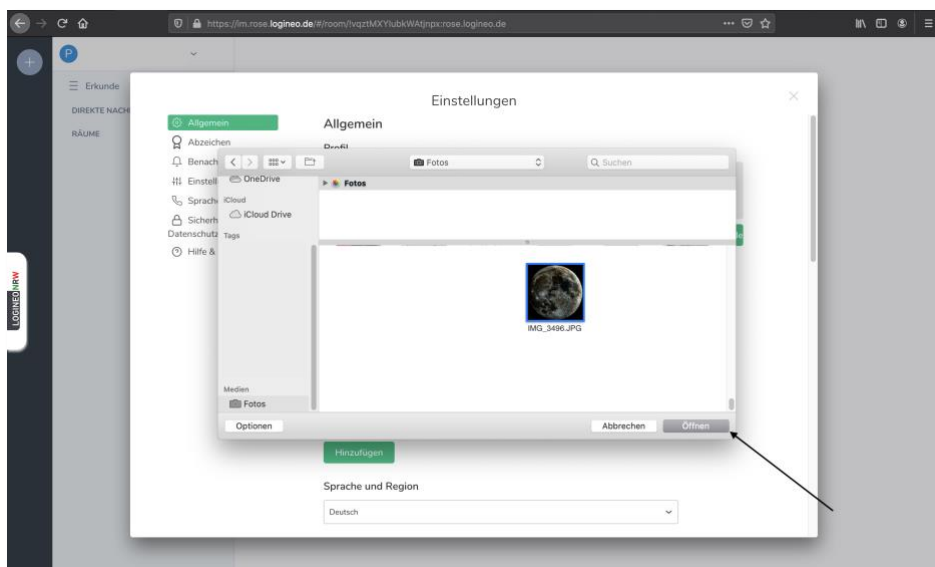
https://im.rose.logineo.de/#/room/!vqztMXYlubkWAtjnpx:rose.logineo.de

P

Erkunde

DIREKTE NACH

RÄUME

LOGINEO NRW

Einstellungen

Allgemein
Abzeichen
Benach
Einstell
Sprach
Sicherh
Datenschutz
Hilfe &

Allgemein

Profil

OneDrive
iCloud
iCloud Drive
Tags

Fotos

Q Suchen

Fotos

IMG_3496.JPG

Medien
Fotos

Optionen

Abbrechen

Öffnen

Hinzufügen

Sprache und Region

Deutsch